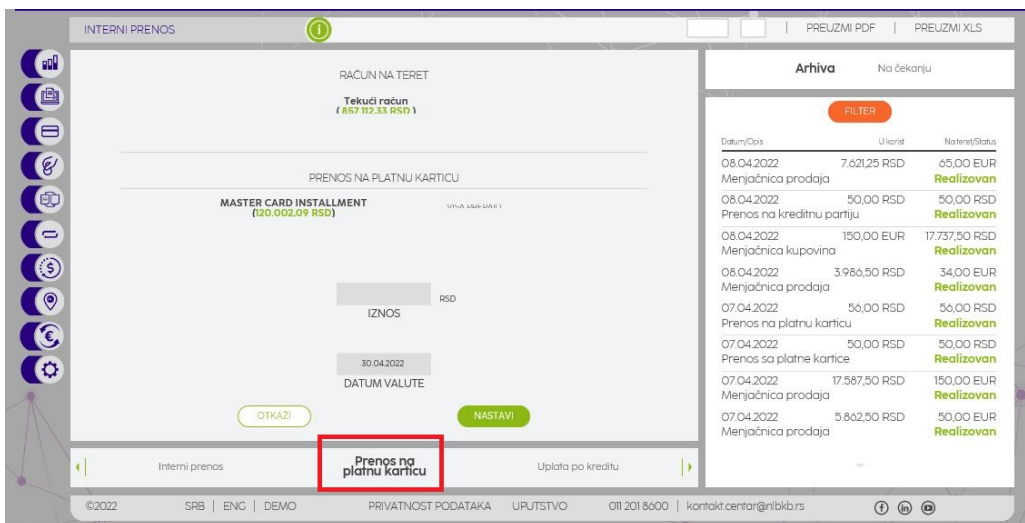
INTERNI PRENOS

PREUZMI PDF | PREUZMI XLS

RAČUN NA TERET

Tekući račun
(857.112,33 RSD)

PRENOS NA PLATNU KARTICU

MASTER CARD INSTALLMENT
(120.002,09 RSD)

VISA DEBAIT

RSD

IZNOS

30.04.2022

DATUM VALUTE

OTKAŽI

NASTAVI

Interni prenos

Prenos na platnu karticu

Uplata po kreditu

Arhiva

Na čekanju

FILTER

| Datum/Opis | U korist | Na teret/Status |
|---|---|---|
| 08.04.2022 Menjačnica prodaja | 7.621,25 RSD | 65,00 EUR Realizovan |
| 08.04.2022 Prenos na kreditnu partiju | 50,00 RSD | 50,00 RSD Realizovan |
| 08.04.2022 Menjačnica kupovina | 150,00 EUR | 17.737,50 RSD Realizovan |
| 08.04.2022 Menjačnica prodaja | 3.986,50 RSD | 34,00 EUR Realizovan |
| 07.04.2022 Prenos na platnu karticu | 56,00 RSD | 56,00 RSD Realizovan |
| 07.04.2022 Prenos sa platne kartice | 50,00 RSD | 50,00 RSD Realizovan |
| 07.04.2022 Menjačnica prodaja | 17.587,50 RSD | 150,00 EUR Realizovan |
| 07.04.2022 Menjačnica prodaja | 5.862,50 RSD | 50,00 EUR Realizovan |

©2022 SRB | ENG | DEMO PRIVATNOST PODATAKA UPUTSTVO 011 201 8600 | kontakt.centar@nlbkb.rs